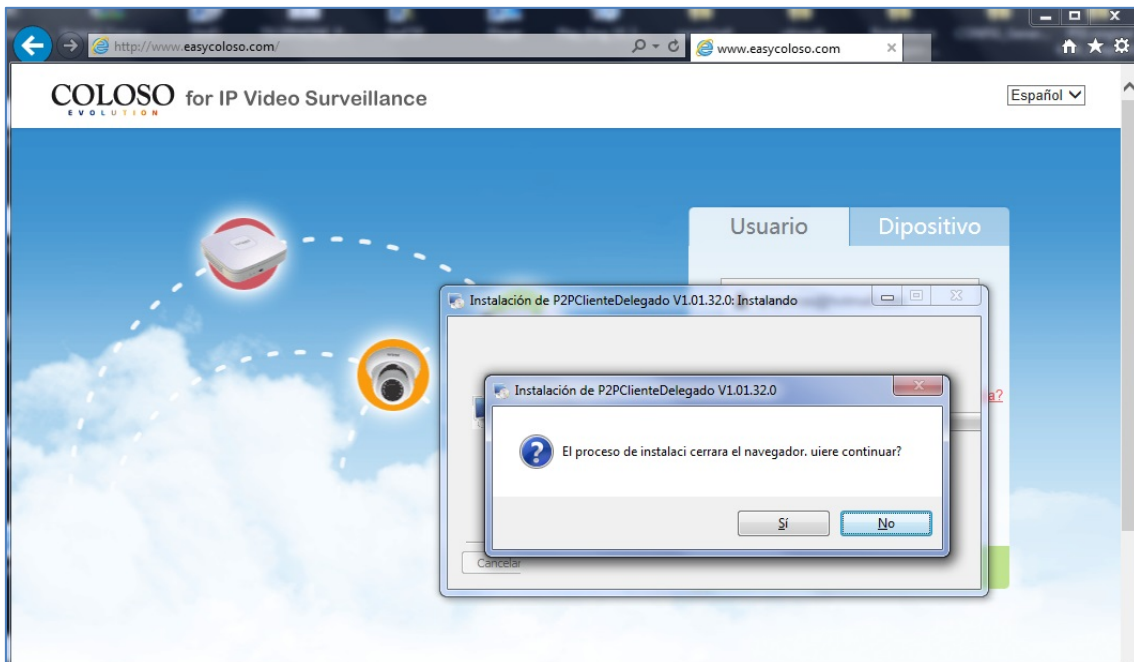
http://www.easycoloso.com/

www.easycoloso.com

COLOSO EVOLUTION for IP Video Surveillance

Español

Usuario Dipositivo

Instalación de P2PClienteDelegado V1.01.32.0: Instalando

Instalación de P2PClienteDelegado V1.01.32.0

El proceso de instalaci cerrara el navegador. uiere continuar?

Sí No

Cancelar

a?